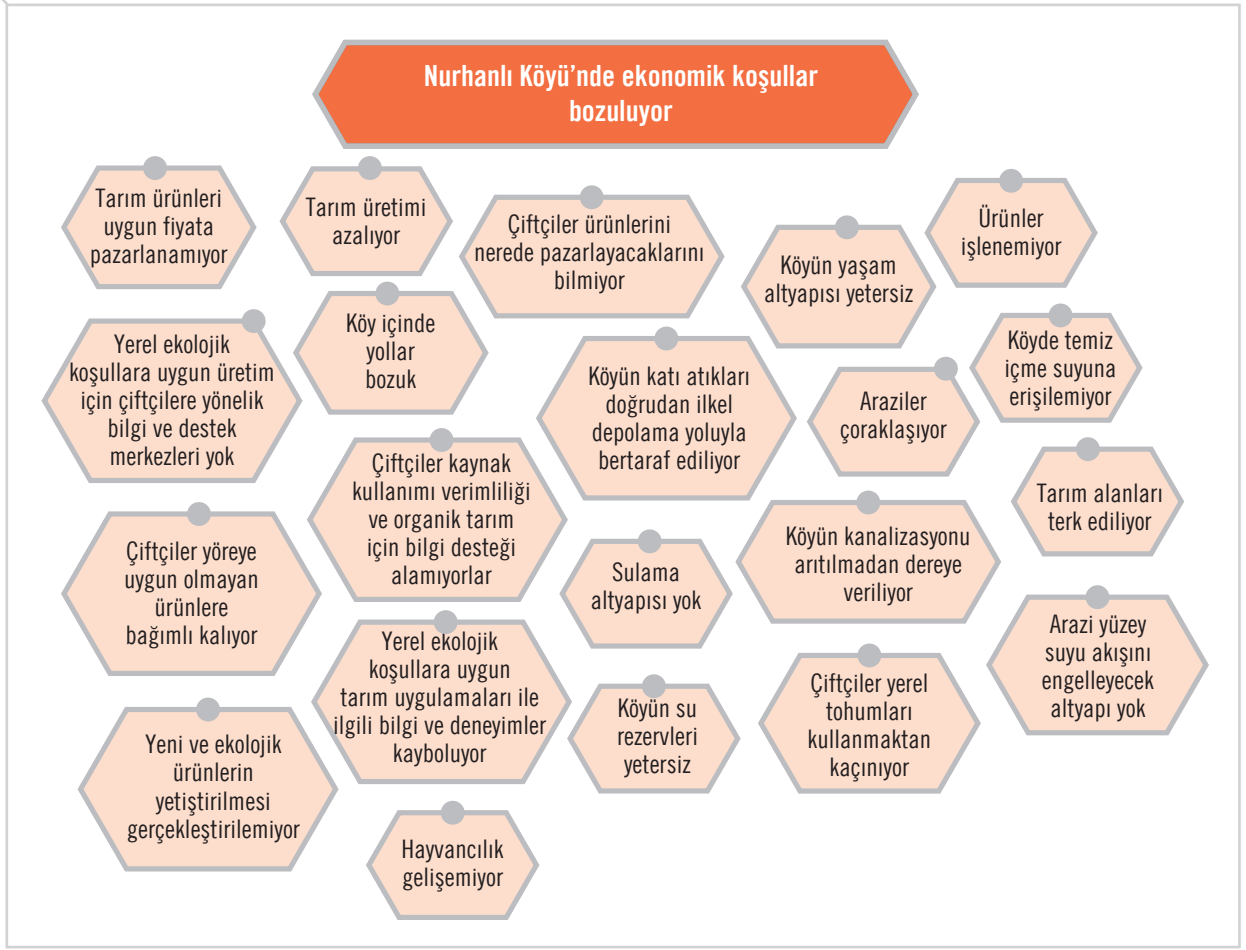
Nurhanlı Köyü'nde ekonomik koşullar bozuluyor

Tarım ürünleri uygun fiyata pazarlanamıyor

Tarım üretimi azalıyor

Çiftçiler ürünlerini nerede pazarlayacaklarını bilmiyor

Köyün yaşam altyapısı yetersiz

Ürünler işlenemiyor

Yerel ekolojik koşullara uygun üretim için çiftçilere yönelik bilgi ve destek merkezleri yok

Köy içinde yollar bozuk

Köyün katı atıkları doğrudan ilkel depolama yoluyla bertaraf ediliyor

Araziler çoraklaşıyor

Köyde temiz içme suyuna erişilemiyor

Çiftçiler kaynak kullanımı verimliliği ve organik tarım için bilgi desteği alamıyorlar

Tarım alanları terk ediliyor

Çiftçiler yöreye uygun olmayan ürünlere bağımlı kalıyor

Sulama altyapısı yok

Köyün kanalizasyonu arıtılmadan dereye veriliyor

Arazi yüzey suyu akışını engelleyecek altyapı yok

Yerel ekolojik koşullara uygun tarım uygulamaları ile ilgili bilgi ve deneyimler kayboluyor

Köyün su rezervleri yetersiz

Çiftçiler yerel tohumları kullanmaktan kaçınıyor

Yeni ve ekolojik ürünlerin yetiştirilmesi gerçekleştirilemiyor

Hayvancılık gelişemiyor